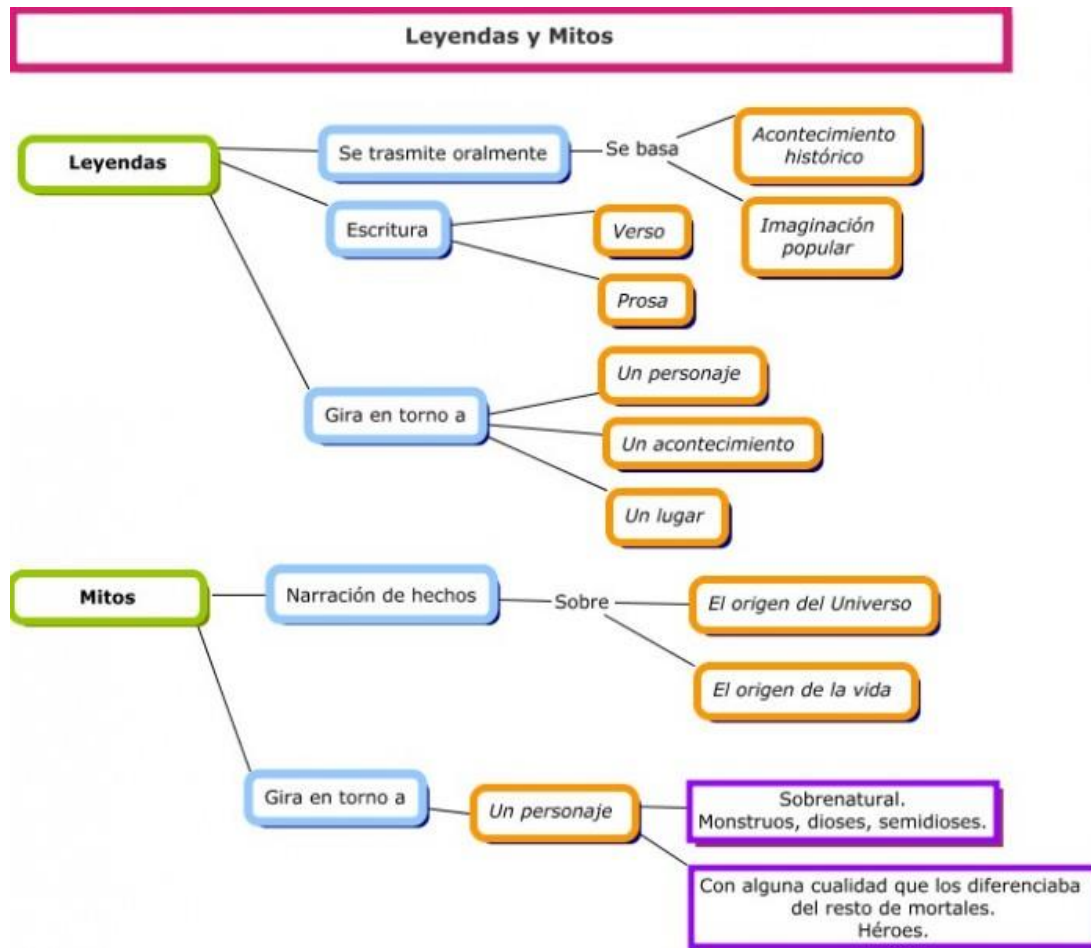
Leyendas y Mitos

Leyendas

Se trasmite oralmente

Se basa

Acontecimiento histórico

Imaginación popular

Escritura

Verso

Prosa

Gira en torno a

Un personaje

Un acontecimiento

Un lugar

Mitos

Narración de hechos

Sobre

El origen del Universo

El origen de la vida

Gira en torno a

Un personaje

Sobrenatural. Monstruos, dioses, semidioses.

Con alguna cualidad que los diferenciaba del resto de mortales. Héroes.